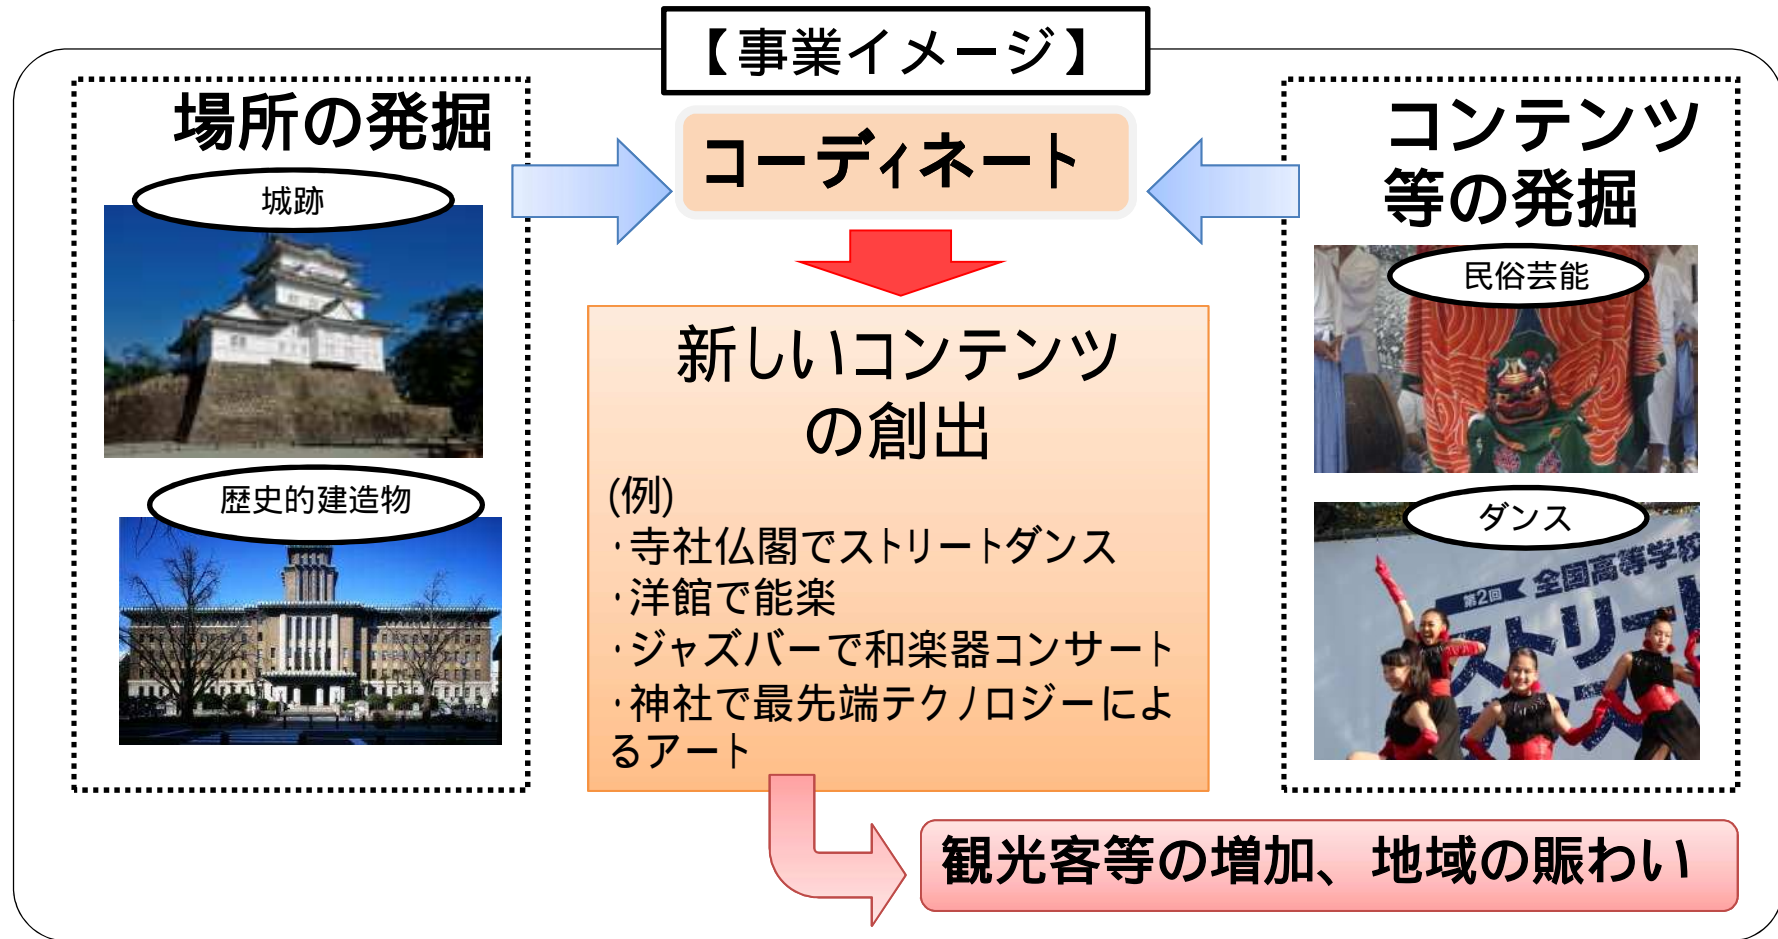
【事業イメージ】

場所の発掘

城跡

歴史的建造物

コーディネート

コンテンツ等の発掘

民俗芸能

ダンス

第2回 全国高等学校 ストリート

新しいコンテンツの創出

(例)
・寺社仏閣でストリートダンス
・洋館で能楽
・ジャズバーで和楽器コンサート
・神社で最先端テクノロジーによるアート

観光客等の増加、地域の賑わい